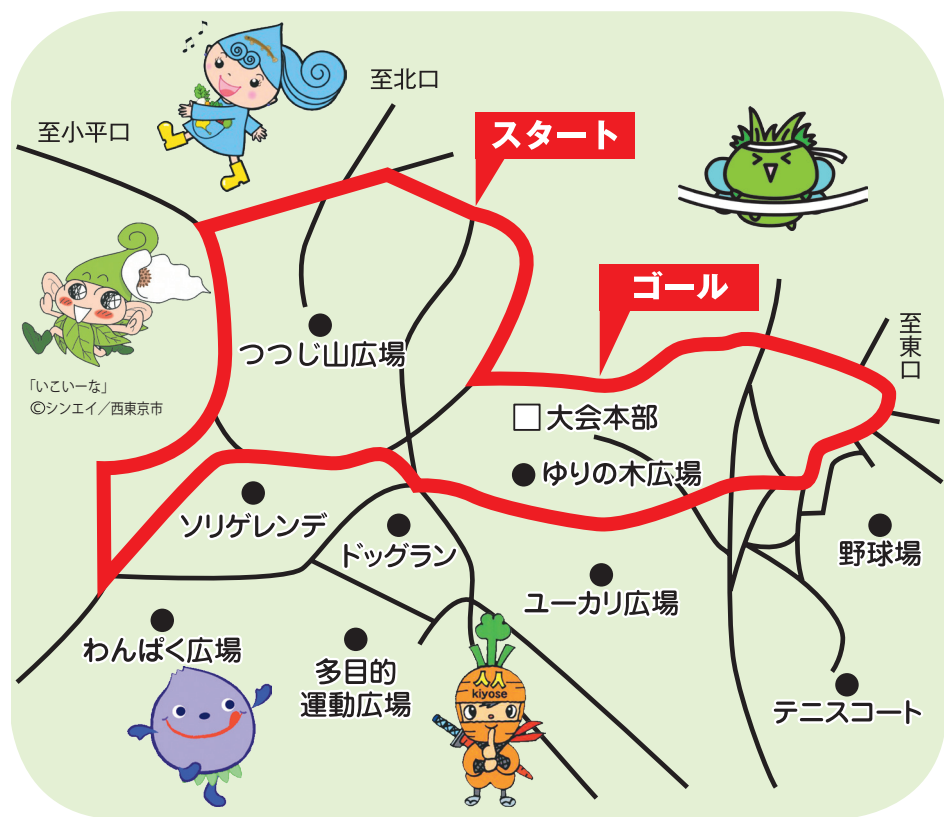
至北口

至小平口

スタート

ゴール

至東口

つつじ山広場

「いこいーな」
©シンエイ／西東京市

大会本部

ゆりの木広場

ソリゲレンデ

ドッグラン

野球場

ユーカリ広場

わんぱく広場

多目的
運動広場

kiyose

テニスコート